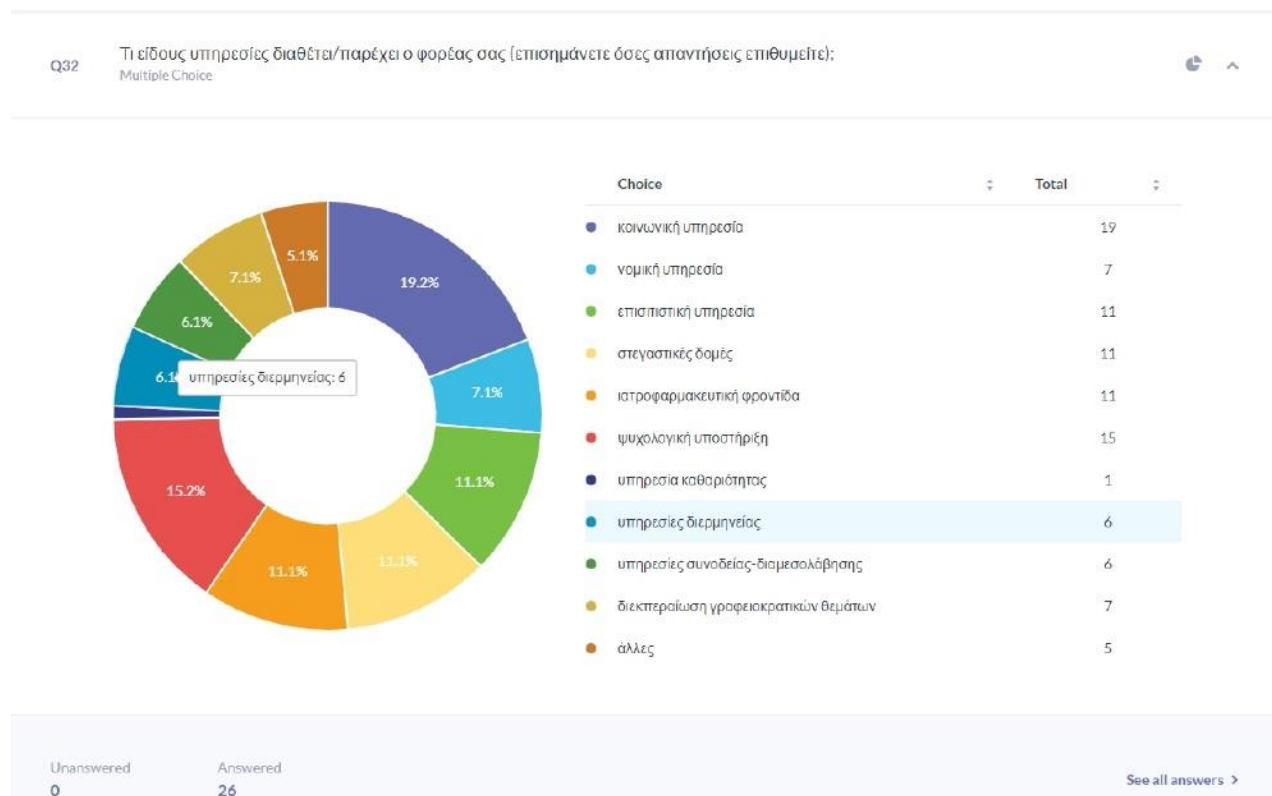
Q32 Τι είδους υπηρεσίες διαθέτει/παρέχει ο φορέας σας (επισημάνετε όσες απαντήσεις επιθυμείτε);
Multiple Choice

5.1%
7.1%
19.2%
6.1%
6.1 υπηρεσίες διερμηνείας: 6
7.1%
15.2%
11.1%
11.1%
11.1%

| Choice | Total |
|---|---|
| κοινωνική υπηρεσία | 19 |
| νομική υπηρεσία | 7 |
| επισιτιστική υπηρεσία | 11 |
| στεγαστικές δομές | 11 |
| ιατροφαρμακευτική φροντίδα | 11 |
| ψυχολογική υποστήριξη | 15 |
| υπηρεσία καθαριότητας | 1 |
| υπηρεσίες διερμηνείας | 6 |
| υπηρεσίες συνοδείας-διαμεσολάβησης | 6 |
| διεκπεραίωση γραφειοκρατικών θεμάτων | 7 |
| άλλες | 5 |

Unanswered
0
Answered
26
See all answers >